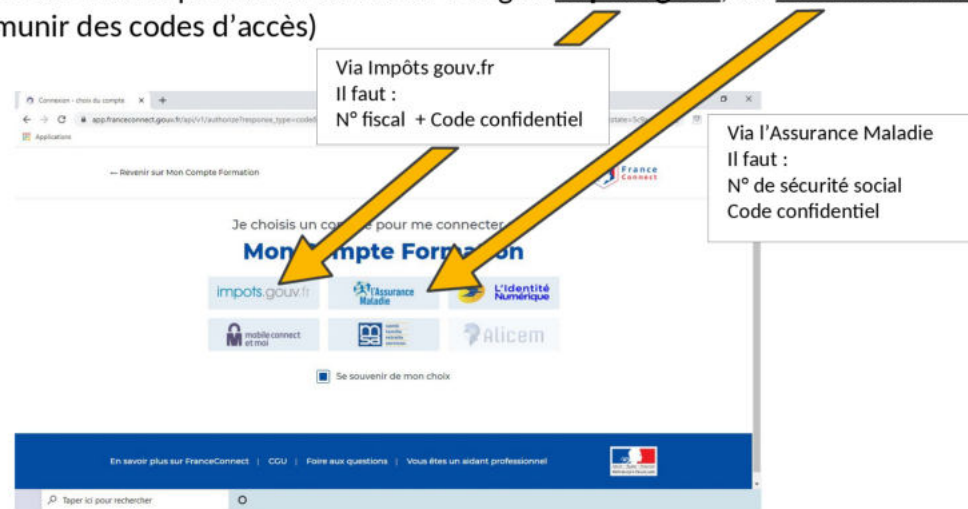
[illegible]
munir des codes d'accès)

Via Impôts gouv.fr
Il faut :
N° fiscal + Code confidentiel

Via l'Assurance Maladie
Il faut :
N° de sécurité social
Code confidentiel

Connexion - choix du compte
app.franceconnect.gouv.fr/api/v1/authorize?response_type=code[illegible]
Applications

← Revenir sur Mon Compte Formation

France Connect

Je choisis un co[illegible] pour me connecter
Mon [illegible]pte Forma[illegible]on

impots.gouv.fr
l'Assurance Maladie
L'Identité Numérique
mobileconnect et moi
Alicem

Se souvenir de mon choix

En savoir plus sur FranceConnect | CGU | Foire aux questions | Vous êtes un aidant professionnel

Taper ici pour rechercher